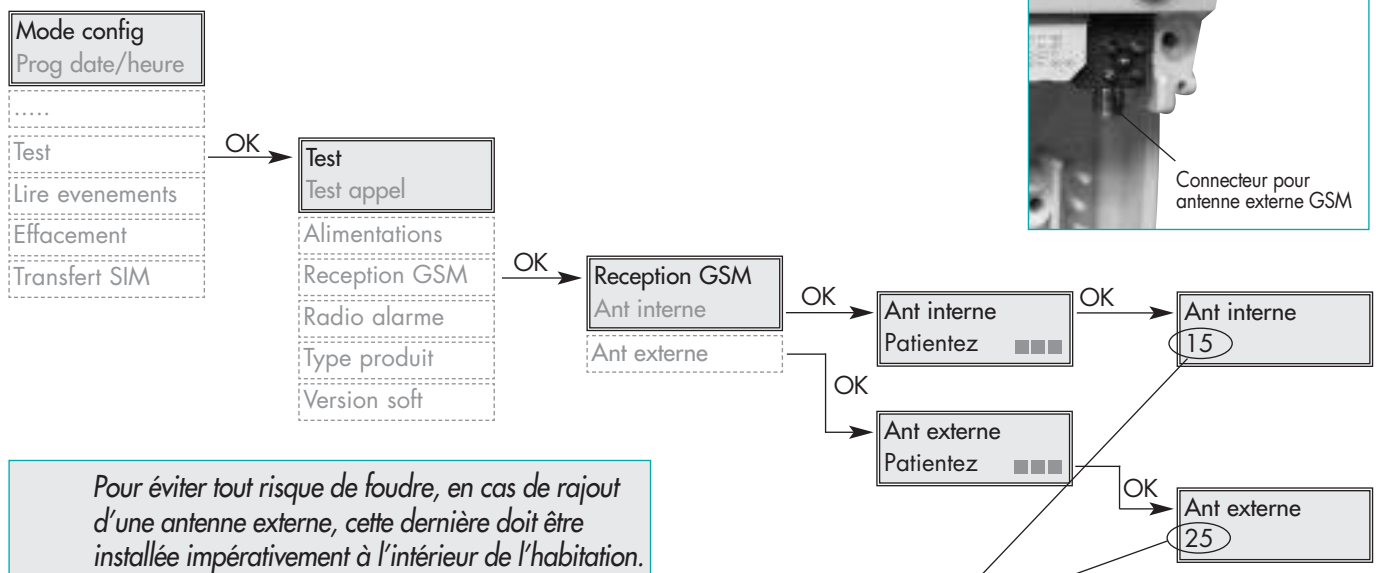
Mode config
Prog date/heure

.....

Test

Lire evenements

Effacement

Transfert SIM

OK

Test
Test appel

Alimentations

Reception GSM

Radio alarme

Type produit

Version soft

OK

Reception GSM
Ant interne

Ant externe

OK

Ant interne
Patientez

OK

Ant interne
15

OK

Ant externe
Patientez

OK

Ant externe
25

Connecteur pour antenne externe GSM

Pour éviter tout risque de foudre, en cas de rajout d'une antenne externe, cette dernière doit être installée impérativement à l'intérieur de l'habitation.